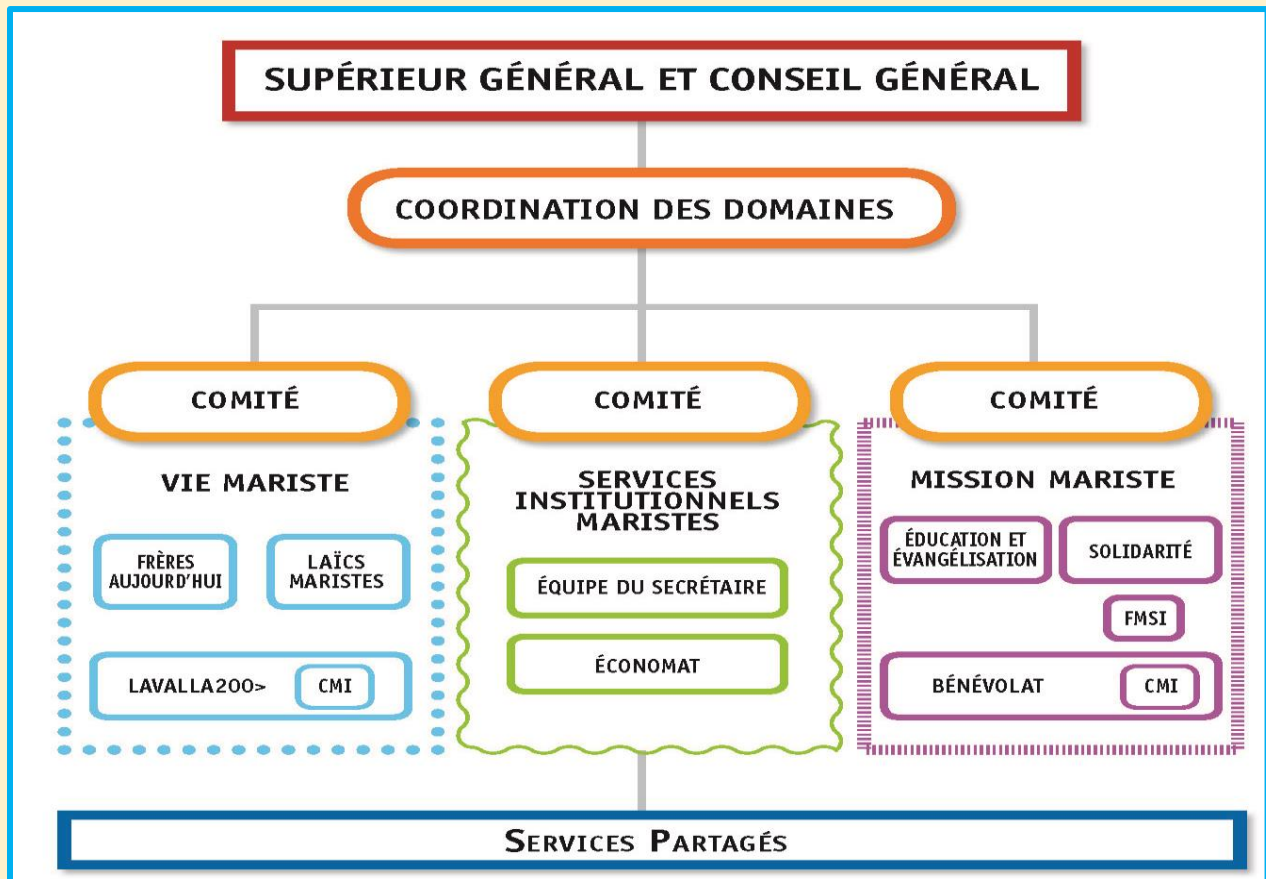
SUPÉRIEUR GÉNÉRAL ET CONSEIL GÉNÉRAL

COORDINATION DES DOMAINES

COMITÉ

VIE MARISTE

FRÈRES AUJOURD'HUI

LAÏCS MARISTES

LAVALLA200>

CMI

COMITÉ

SERVICES INSTITUTIONNELS MARISTES

ÉQUIPE DU SECRÉTAIRE

ÉCONOMAT

COMITÉ

MISSION MARISTE

ÉDUCATION ET ÉVANGÉLISATION

SOLIDARITÉ

FMSI

BÉNÉVOLAT

CMI

SERVICES PARTAGÉS